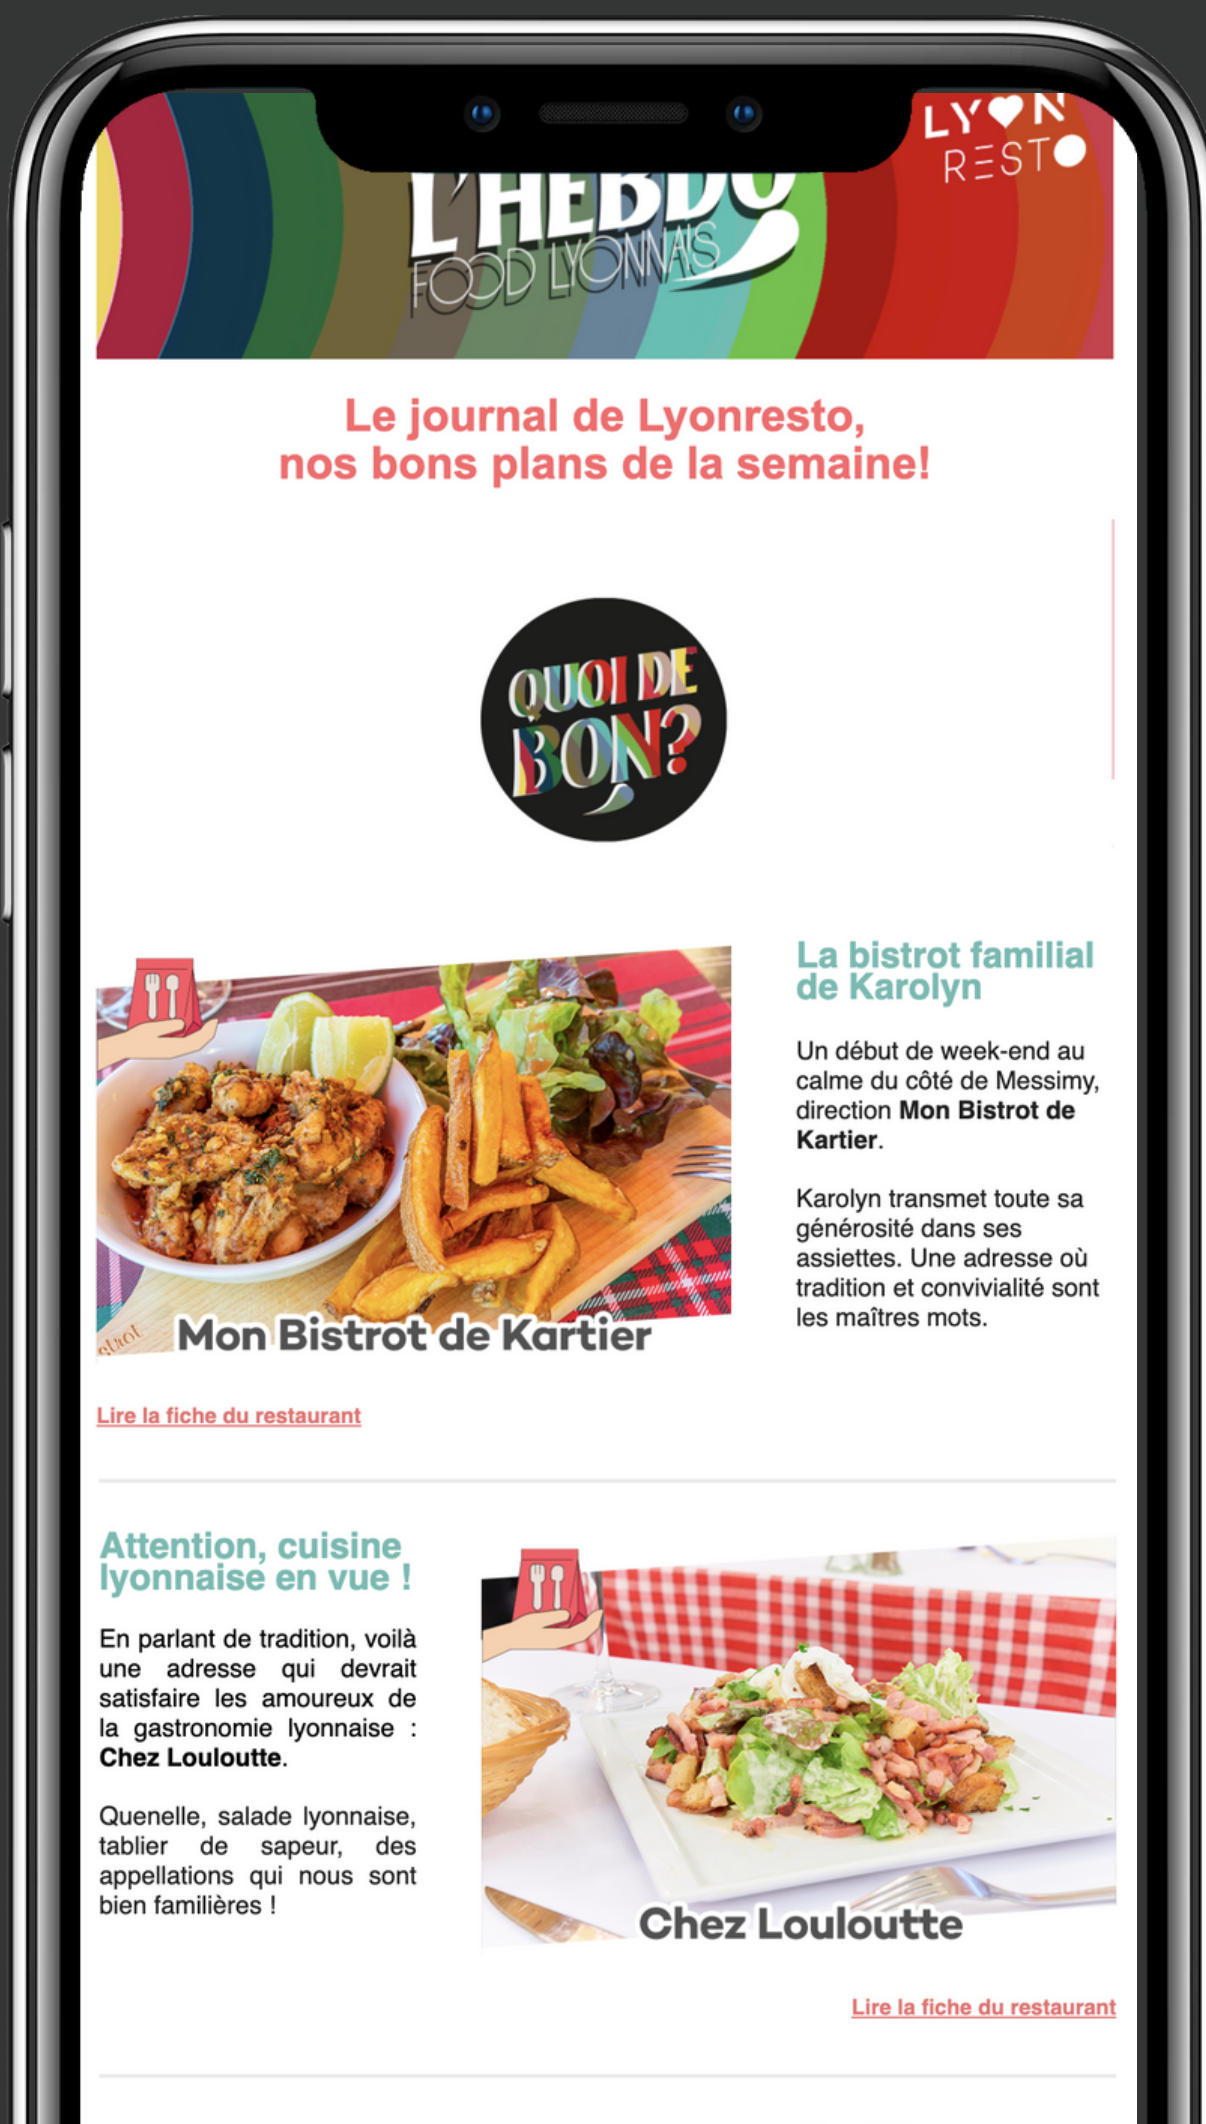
L'HEBDO
FOOD LYONNAIS

LYON RESTO

Le journal de Lyonresto,
nos bons plans de la semaine!

QUOI DE BON?

Mon Bistrot de Kartier

La bistrot familial de Karolyn

Un début de week-end au calme du côté de Messimy, direction **Mon Bistrot de Kartier**.

Karolyn transmet toute sa générosité dans ses assiettes. Une adresse où tradition et convivialité sont les maîtres mots.

Lire la fiche du restaurant

Attention, cuisine lyonnaise en vue !

En parlant de tradition, voilà une adresse qui devrait satisfaire les amoureux de la gastronomie lyonnaise : **Chez Louloutte**.

Quenelle, salade lyonnaise, tablier de sapeur, des appellations qui nous sont bien familières !

Chez Louloutte

Lire la fiche du restaurant